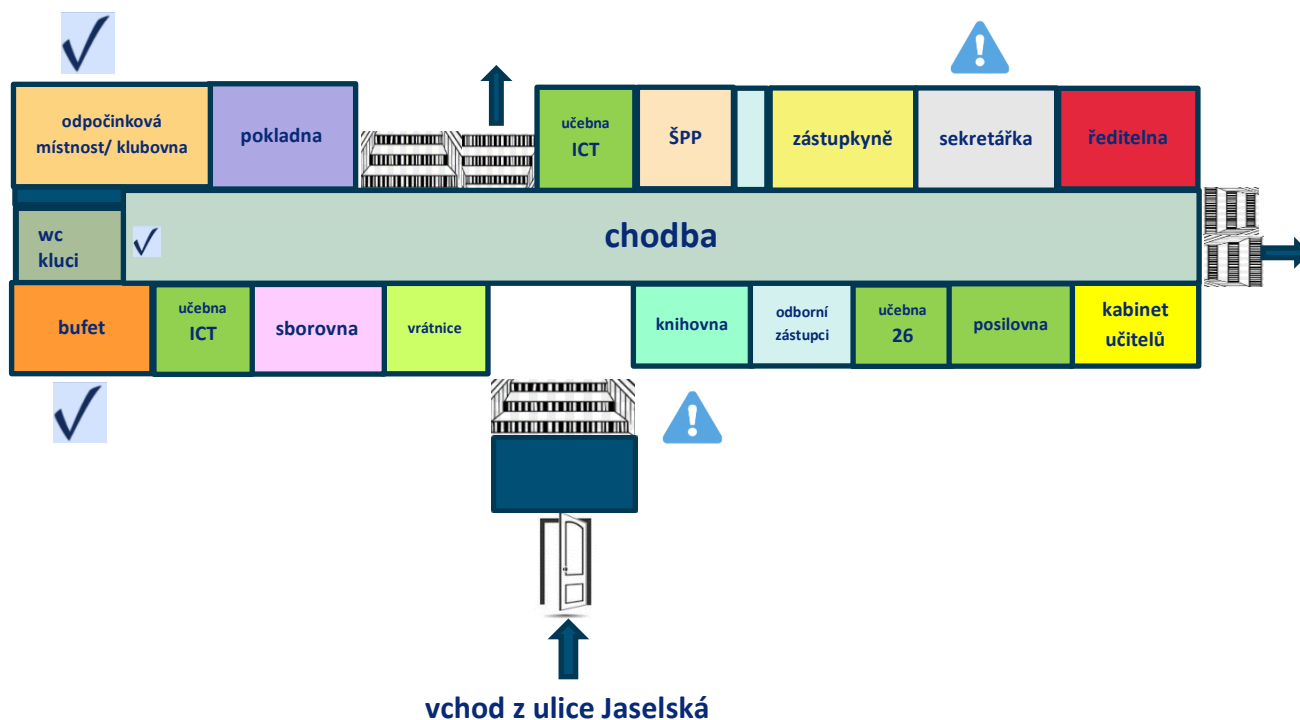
odpočinková místnost/ klubovna

pokladna

učebna ICT

ŠPP

zástupkyně

sekretářka

ředitelna

wc kluci

chodba

bufet

učebna ICT

sborovna

vrátnice

knihovna

odborní zástupci

učebna 26

posilovna

kabinet učitelů

vchod z ulice Jaselská